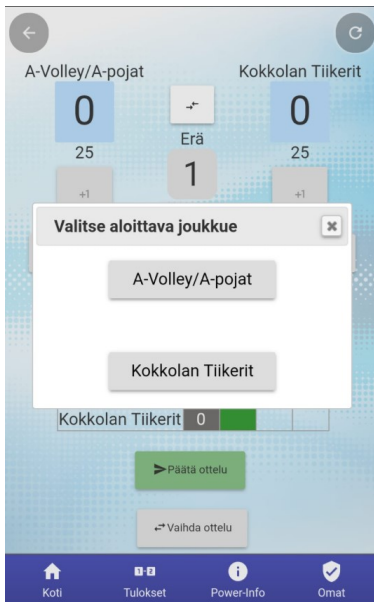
A-Volley/A-pojat

Kokkolan Tiikerit

0

0

25

Erä

25

1

+1

+1

Valitse aloittava joukkue

A-Volley/A-pojat

Kokkolan Tiikerit

Kokkolan Tiikerit 0

Päätä ottelu

Vaihda ottelu

Koti

Tulokset

Power-Info

Omat